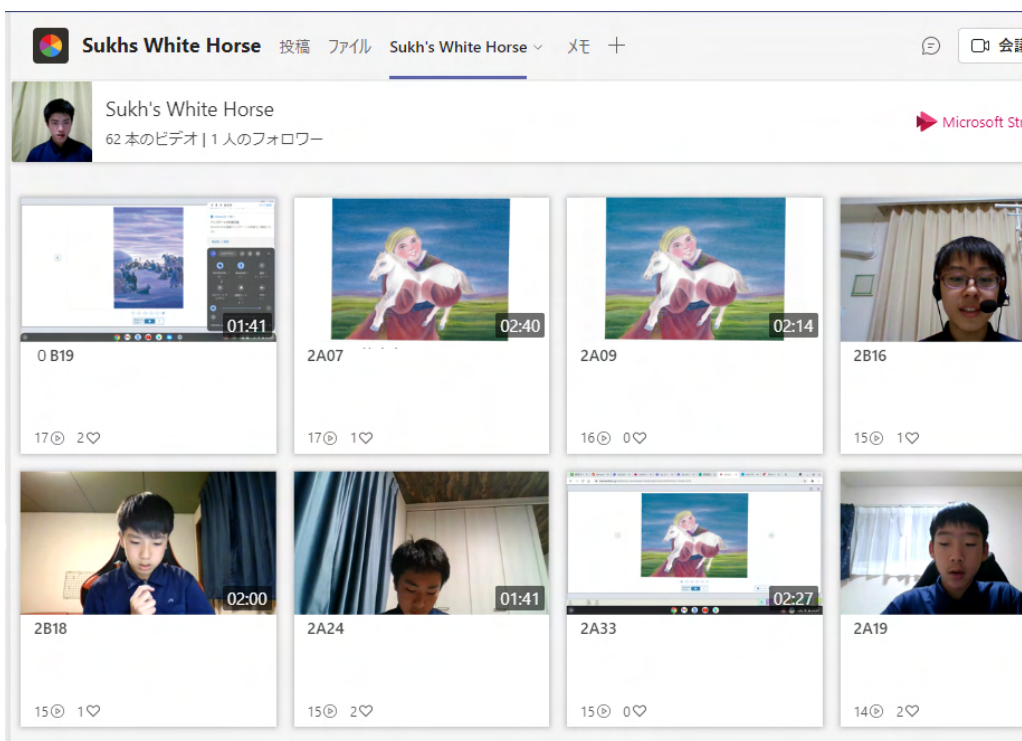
Sukhs White Horse 投稿 ファイル Sukh's White Horse メモ +

会議

Sukh's White Horse
62 本のビデオ | 1 人のフォロワー

Microsoft St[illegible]

01:41
0 B19
17 2

02:40
2A07
17 1

02:14
2A09
16 0

2B16
15 1

02:00
2B18
15 1

01:41
2A24
15 2

02:27
2A33
15 0

2A19
14 2